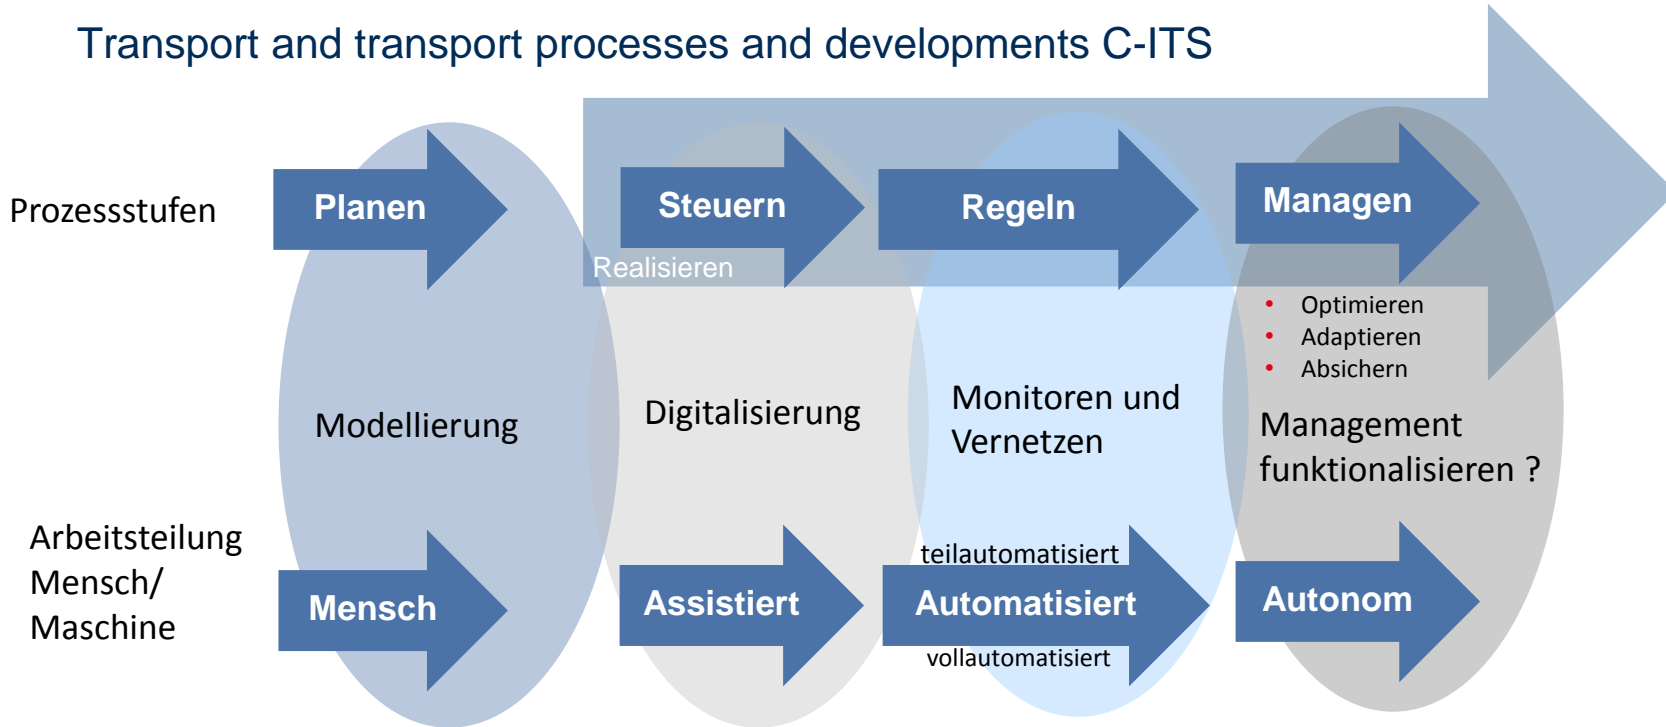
Transport and transport processes and developments C-ITS

Prozessstufen

Planen

Steuern

Regeln

Managen

Realisieren

- Optimieren
- Adaptieren
- Absichern

Modellierung

Digitalisierung

Monitoren und Vernetzen

Management funktionalisieren ?

Arbeitsteilung Mensch/ Maschine

Mensch

Assistiert

teilautomatisiert

Automatisiert

vollautomatisiert

Autonom